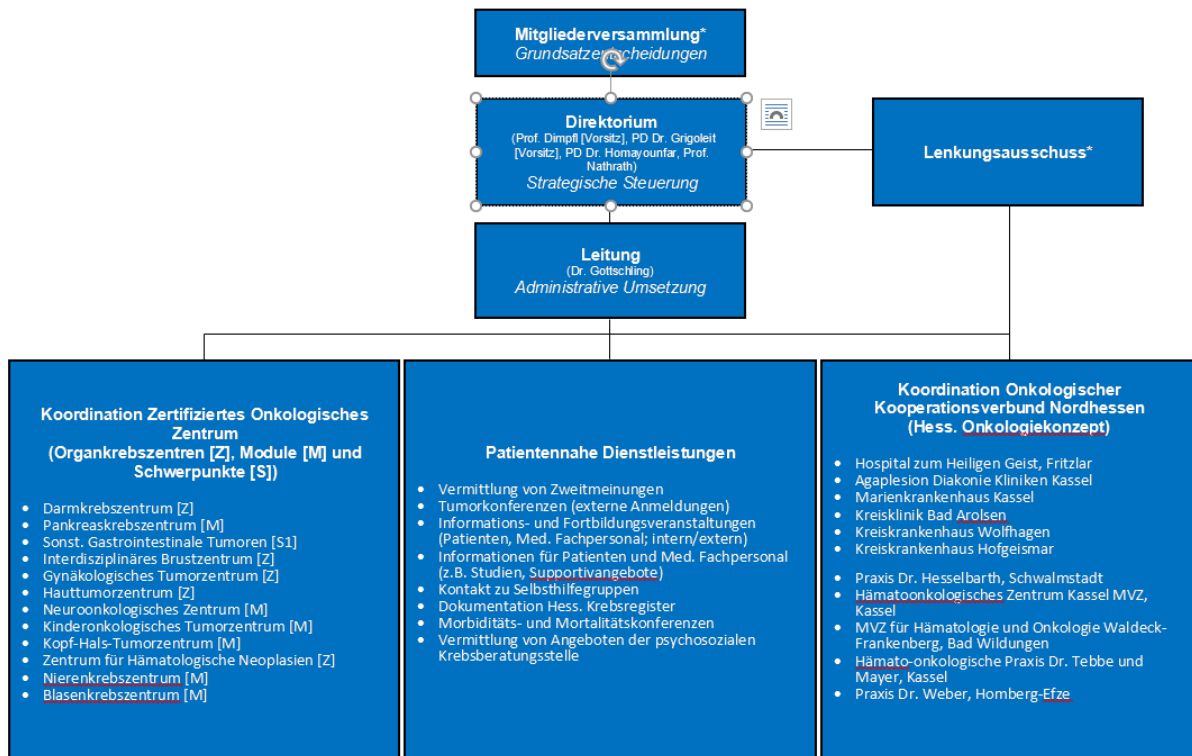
Mitgliederversammlung*
Grundsatzentscheidungen

Direktorium
(Prof. Dimpfl [Vorsitz], PD Dr. Grigoleit [Vorsitz], PD Dr. Homayounfar, Prof. Nathrath)
Strategische Steuerung

Lenkungsausschuss*

Leitung
(Dr. Gottschling)
Administrative Umsetzung

Koordination Zertifiziertes Onkologisches Zentrum
(Organkrebszentren [Z], Module [M] und Schwerpunkte [S])

- Darmkrebszentrum [Z]
- Pankreaskrebszentrum [M]
- Sonst. Gastrointestinale Tumoren [S1]
- Interdisziplinäres Brustzentrum [Z]
- Gynäkologisches Tumorzentrum [Z]
- Hauttumorzentrum [Z]
- Neuroonkologisches Zentrum [M]
- Kinderonkologisches Tumorzentrum [M]
- Kopf-Hals-Tumorzentrum [M]
- Zentrum für Hämatologische Neoplasien [Z]
- Nierenkrebszentrum [M]
- Blasenkrebszentrum [M]

Patientennahe Dienstleistungen

- Vermittlung von Zweitmeinungen
- Tumorkonferenzen (externe Anmeldungen)
- Informations- und Fortbildungsveranstaltungen (Patienten, Med. Fachpersonal; intern/extern)
- Informationen für Patienten und Med. Fachpersonal (z.B. Studien, Supportivangebote)
- Kontakt zu Selbsthilfegruppen
- Dokumentation Hess. Krebsregister
- Morbiditäts- und Mortalitätskonferenzen
- Vermittlung von Angeboten der psychosozialen Krebsberatungsstelle

Koordination Onkologischer Kooperationsverbund Nordhessen
(Hess. Onkologiekonzept)

- Hospital zum Heiligen Geist, Fritzlar
- Agaplesion Diakonie Kliniken Kassel
- Marienkrankenhaus Kassel
- Kreisklinik Bad Arolsen
- Kreiskrankenhaus Wolfhagen
- Kreiskrankenhaus Hofgeismar

- Praxis Dr. Hesselbarth, Schwalmstadt
- Hämatoonkologisches Zentrum Kassel MVZ, Kassel
- MVZ für Hämatologie und Onkologie Waldeck-Frankenberg, Bad Wildungen
- Hämato-onkologische Praxis Dr. Tebbe und Mayer, Kassel
- Praxis Dr. Weber, Homberg-Efze